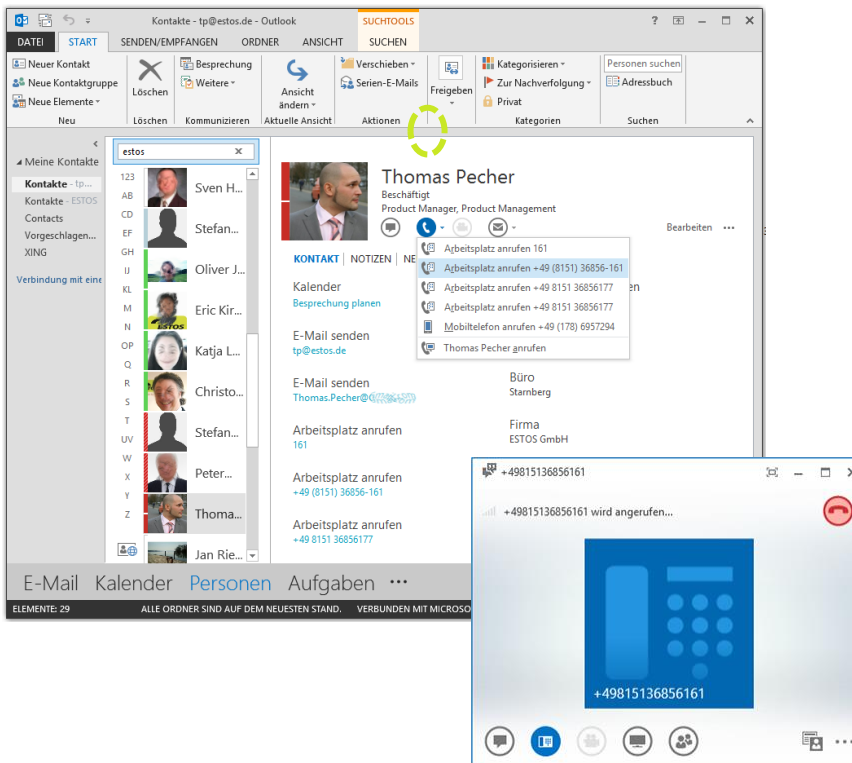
Kontakte - tp@estos.de - Outlook

SUCHTOOLS

? – □ ×

DATEI START SENDEN/EMPFANGEN ORDNER ANSICHT SUCHEN

Neuer Kontakt
Neue Kontaktgruppe
Neue Elemente
Neu

Löschen
Löschen

Besprechung
Weitere
Kommunizieren

Ansicht ändern
Aktuelle Ansicht

Verschieben
Serien-E-Mails
Aktionen

Freigeben

Kategorisieren
Zur Nachverfolgung
Privat
Kategorien

Personen suchen
Adressbuch
Suchen

Meine Kontakte
Kontakte - tp...
Kontakte - ESTOS
Contacts
Vorgeschlagen...
XING

Verbindung mit eine

estos

123
AB
CD
EF
GH
IJ
KL
M
N
OP
Q
R
S
T
UV
W
X
Y
Z

Sven H...
Stefan...
Oliver J...
Eric Kir...
Katja L...
Christo...
Stefan...
Peter...
Thoma...
Jan Rie...

Thomas Pecher
Beschäftigt
Product Manager, Product Management

Bearbeiten ...

KONTAKT NOTIZEN NE

Arbeitsplatz anrufen 161
Arbeitsplatz anrufen +49 (8151) 36856-161
Arbeitsplatz anrufen +49 8151 36856177
Arbeitsplatz anrufen +49 8151 36856177
Mobiltelefon anrufen +49 (178) 6957294
Thomas Pecher anrufen

Kalender
Besprechung planen

E-Mail senden
tp@estos.de

E-Mail senden
Thomas.Pecher@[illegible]

Arbeitsplatz anrufen
161

Arbeitsplatz anrufen
+49 (8151) 36856-161

Arbeitsplatz anrufen
+49 8151 36856177

Büro
Starnberg

Firma
ESTOS GmbH

E-Mail Kalender Personen Aufgaben ...

ELEMENTE: 29 ALLE ORDNER SIND AUF DEM NEUESTEN STAND. VERBUNDEN MIT MICROSO

+498151368561 61

+49815136856161 wird angerufen...

+49815136856161